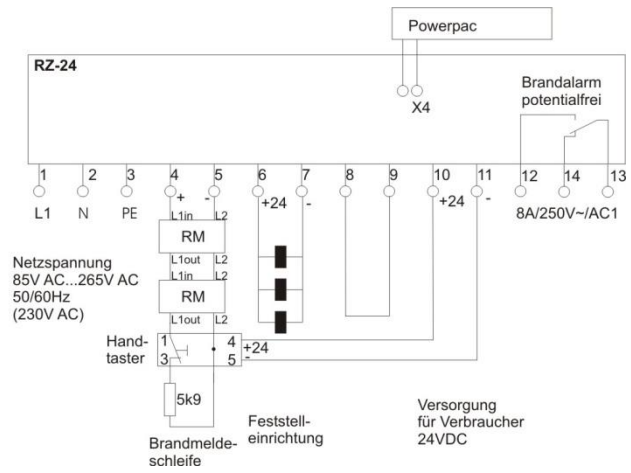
Powerpac

RZ-24

X4

Brandalarm potentialfrei

1 2 3 4 5 6 7 8 9 10 11 12 14 13

L1 N PE + - +24 - +24 - 8A/250V~/AC1

L1in L2
RM
L1out L2
L1in L2
RM
L1out L2

Netzspannung
85V AC...265V AC
50/60Hz
(230V AC)

Handtaster

1 4
3 5

+24
-

5k9

Brandmeldeschleife

Feststelleinrichtung

Versorgung für Verbraucher 24VDC